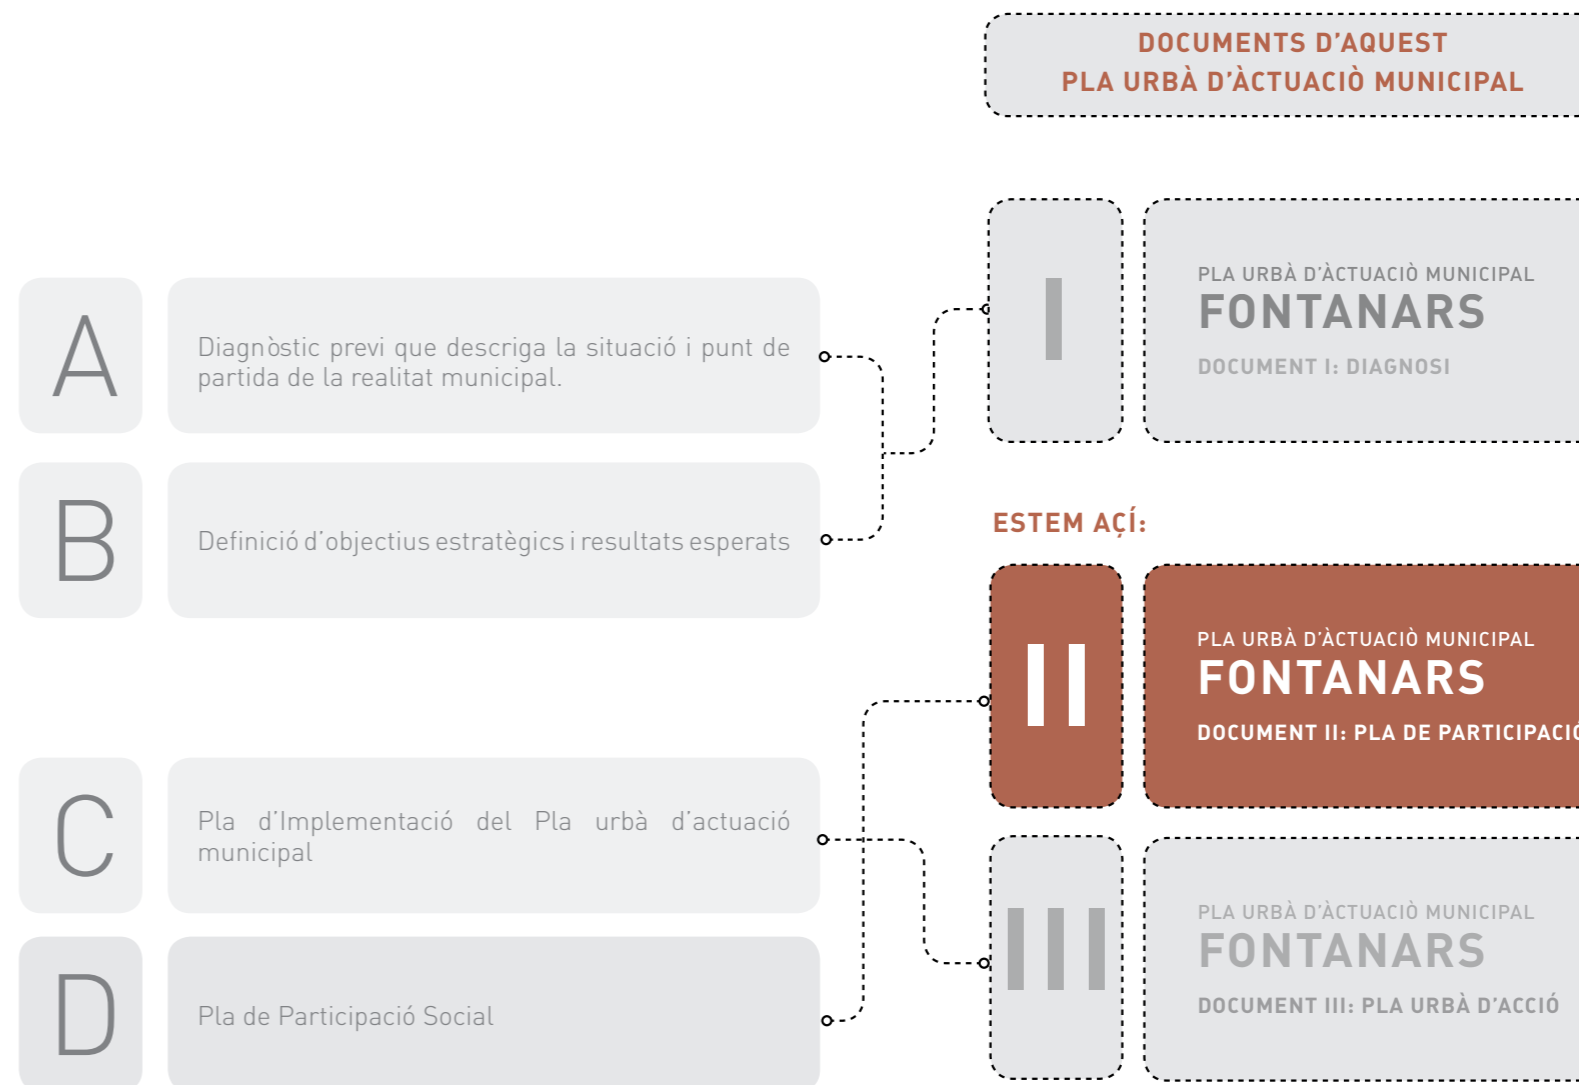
DOCUMENTS D'AQUEST
PLA URBÀ D'ÀCTUACIÒ MUNICIPAL

A

Diagnòstic previ que descriga la situació i punt de partida de la realitat municipal.

B

Definició d'objectius estratègics i resultats esperats

I

PLA URBÀ D'ÀCTUACIÒ MUNICIPAL
FONTANARS
DOCUMENT I: DIAGNOSI

ESTEM AÇÍ:

II

PLA URBÀ D'ÀCTUACIÒ MUNICIPAL
FONTANARS
DOCUMENT II: PLA DE PARTICIPACI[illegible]

C

Pla d'Implementació del Pla urbà d'actuació municipal

D

Pla de Participació Social

III

PLA URBÀ D'ÀCTUACIÒ MUNICIPAL
FONTANARS
DOCUMENT III: PLA URBÀ D'ACCIÓ